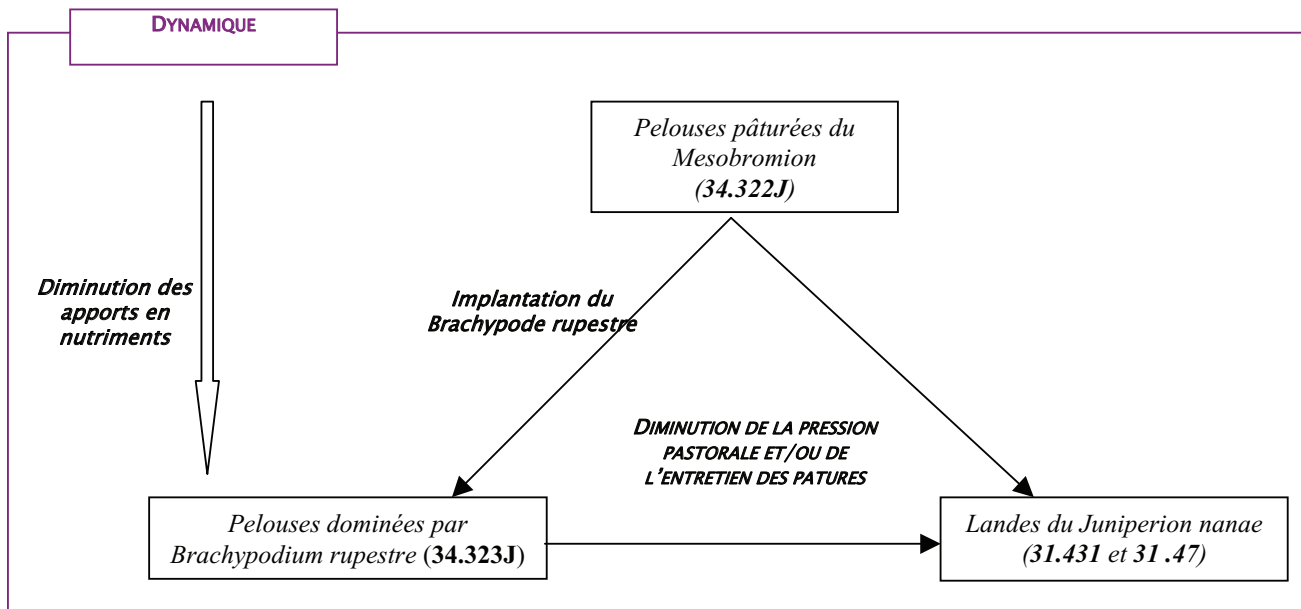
DYNAMIQUE

Diminution des apports en nutriments

Pelouses pâturées du Mesobromion (34.322J)

Implantation du Brachypode rupestre

DIMINUTION DE LA PRESSION PASTORALE ET/OU DE L'ENTRETIEN DES PATURES

Pelouses dominées par Brachypodium rupestre (34.323J)

Landes du Juniperion nanae (31.431 et 31 .47)